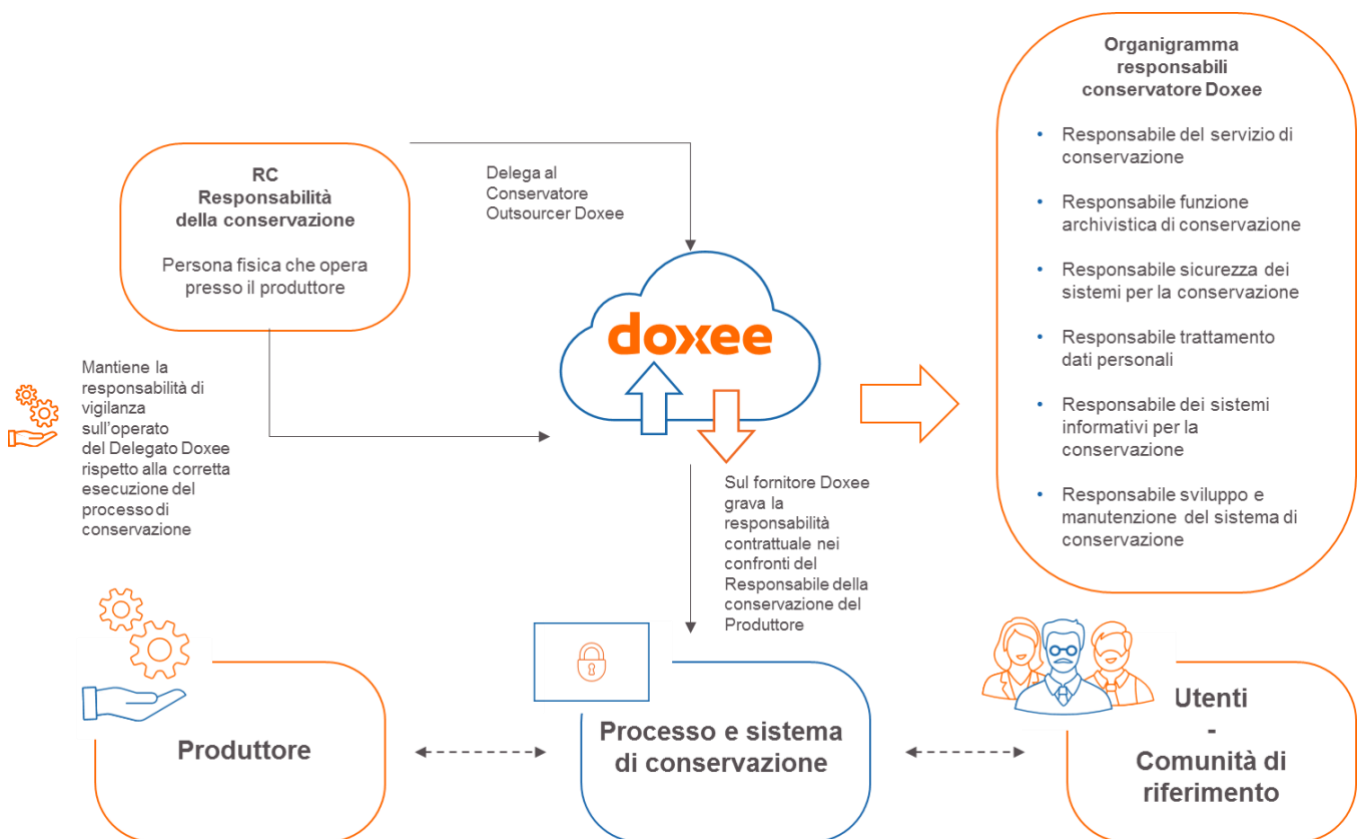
RC
Responsabilità
della conservazione

Persona fisica che opera presso il produttore

Delega al Conservatore Outsourcer Doxee

doxee

Organigramma responsabili conservatore Doxee

- Responsabile del servizio di conservazione
- Responsabile funzione archivistica di conservazione
- Responsabile sicurezza dei sistemi per la conservazione
- Responsabile trattamento dati personali
- Responsabile dei sistemi informativi per la conservazione
- Responsabile sviluppo e manutenzione del sistema di conservazione

Mantiene la responsabilità di vigilanza sull'operato del Delegato Doxee rispetto alla corretta esecuzione del processo di conservazione

Sul fornitore Doxee grava la responsabilità contrattuale nei confronti del Responsabile della conservazione del Produttore

Produttore

Processo e sistema di conservazione

Utenti
-
Comunità di riferimento